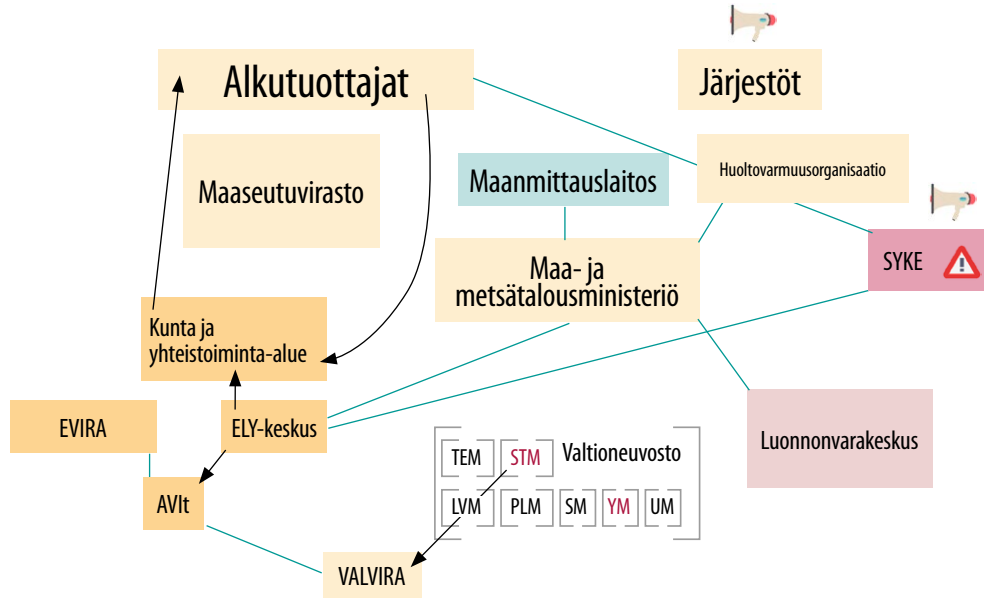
Alkutuottajat

Järjestöt

Maaseutuvirasto

Maanmittauslaitos

Huoltovarmuusorganisaatio

SYKE

Maa- ja metsätalousministeriö

Kunta ja yhteistoiminta-alue

EVIRA

ELY-keskus

Luonnonvarakeskus

TEM

STM

Valtioneuvosto

LVM

PLM

SM

YM

UM

AVIt

VALVIRA